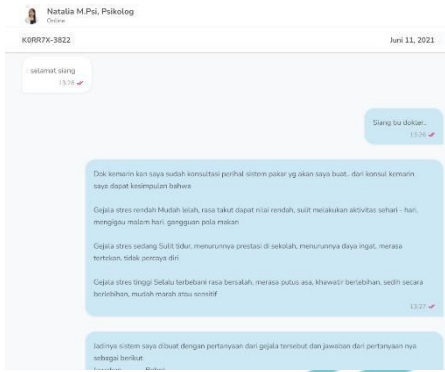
Natalia M.Psi, Psikolog
Online

K0RR7X-3822

Juni 11, 2021

selamat siang
13:16

Siang bu dokter..
13:16

Dok kemarin kan saya sudah konsultasi perihal sistem pakar yg akan saya buat.. dari konsul kemarin saya dapat kesimpulan bahwa

Gejala stres rendah Mudah lelah, rasa takut dapat nilai rendah, sulit melakukan aktivitas sehari - hari, mengigau malam hari, gangguan pola makan

Gejala stres sedang Sulit tidur, menurunnya prestasi di sekolah, menurunnya daya ingat, merasa tertekan, tidak percaya diri

Gejala stres tinggi Selalu terbebani rasa bersalah, merasa putus asa, khawatir berlebihan, sedih secara berlebihan, mudah marah atau sensitif
13:27

Jadinya sistem saya dibuat dengan pertanyaan dari gejala tersebut dan jawaban dari pertanyaan nya sebagai berikut
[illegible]